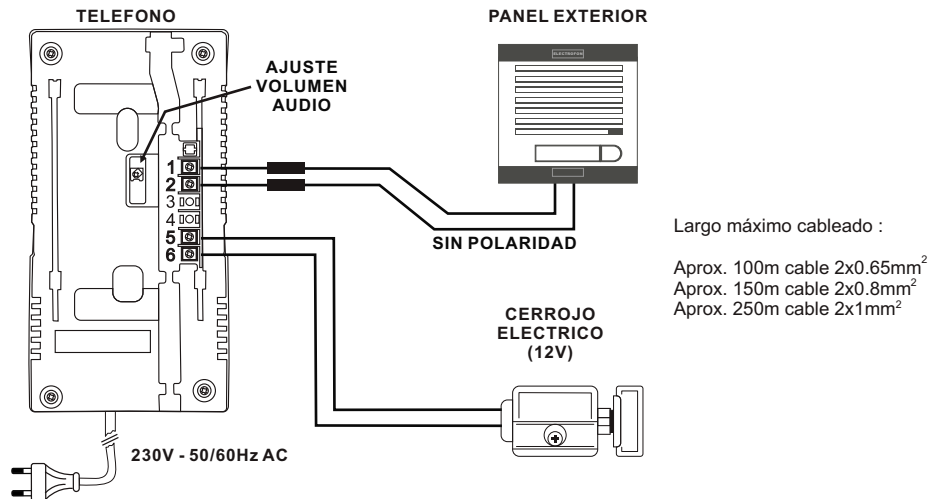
TELEFONO

PANEL EXTERIOR

ELECTROFON

AJUSTE VOLUMEN AUDIO

1
2
3
4
5
6

SIN POLARIDAD

Largo máximo cableado :

Aprox. 100m cable 2x0.65mm$^2$
Aprox. 150m cable 2x0.8mm$^2$
Aprox. 250m cable 2x1mm$^2$

CERROJO ELECTRICO (12V)

230V - 50/60Hz AC